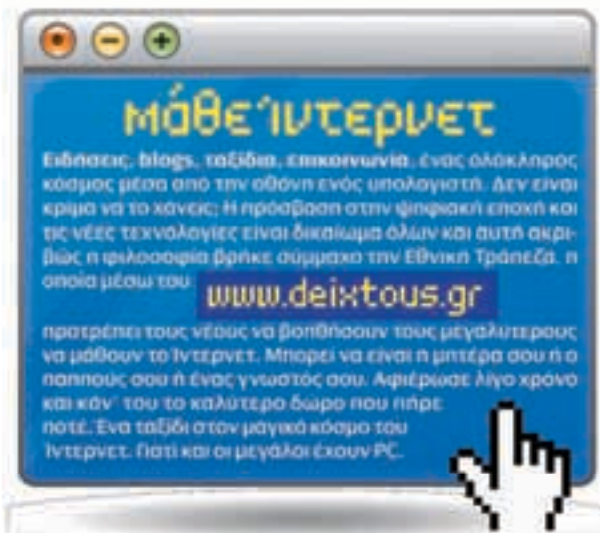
μάθε Ίντερνετ

Ειδήσεις, blogs, ταξίδια, επικοινωνία, ένας ολόκληρος κόσμος μέσα από την οθόνη ενός υπολογιστή. Δεν είναι κρίμα να το χάνεις; Η πρόσβαση στην ψηφιακή εποχή και τις νέες τεχνολογίες είναι δικαίωμα όλων και αυτή ακριβώς η φιλοσοφία βρήκε σύμμαχο την Εθνική Τράπεζα, η οποία μέσω του www.deixtous.gr

προτρέπει τους νέους να βοηθήσουν τους μεγαλύτερους να μάθουν το Ίντερνετ. Μπορεί να είναι η μητέρα σου ή ο παππούς σου ή ένας γνωστός σου. Αφιέρωσε λίγο χρόνο και κάν' του το καλύτερο δώρο που πήρε ποτέ. Ένα ταξίδι στον μαγικό κόσμο του Ίντερνετ. Γιατί και οι μεγάλοι έχουν PC.